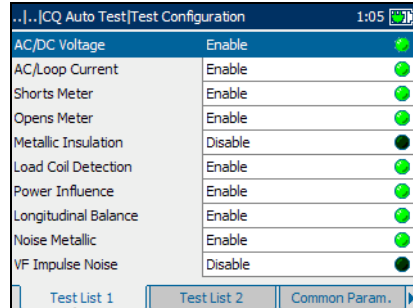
..|..|CQ Auto Test|Test Configuration 1:05

| | |
|---|---|
| AC/DC Voltage | Enable |
| AC/Loop Current | Enable |
| Shorts Meter | Enable |
| Opens Meter | Enable |
| Metallic Insulation | Disable |
| Load Coil Detection | Enable |
| Power Influence | Enable |
| Longitudinal Balance | Enable |
| Noise Metallic | Enable |
| VF Impulse Noise | Disable |

Test List 1 | Test List 2 | Common Param.